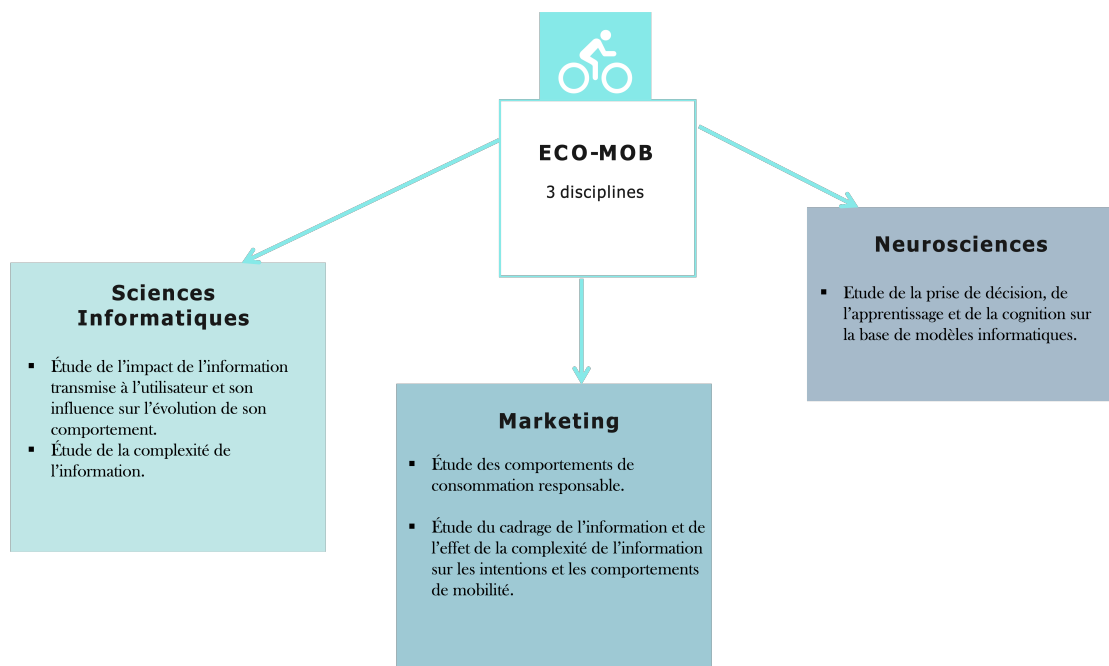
ECO-MOB

3 disciplines

Sciences Informatiques

- Étude de l'impact de l'information transmise à l'utilisateur et son influence sur l'évolution de son comportement.
- Étude de la complexité de l'information.

Marketing

- Étude des comportements de consommation responsable.
- Étude du cadrage de l'information et de l'effet de la complexité de l'information sur les intentions et les comportements de mobilité.

Neurosciences

- Etude de la prise de décision, de l'apprentissage et de la cognition sur la base de modèles informatiques.